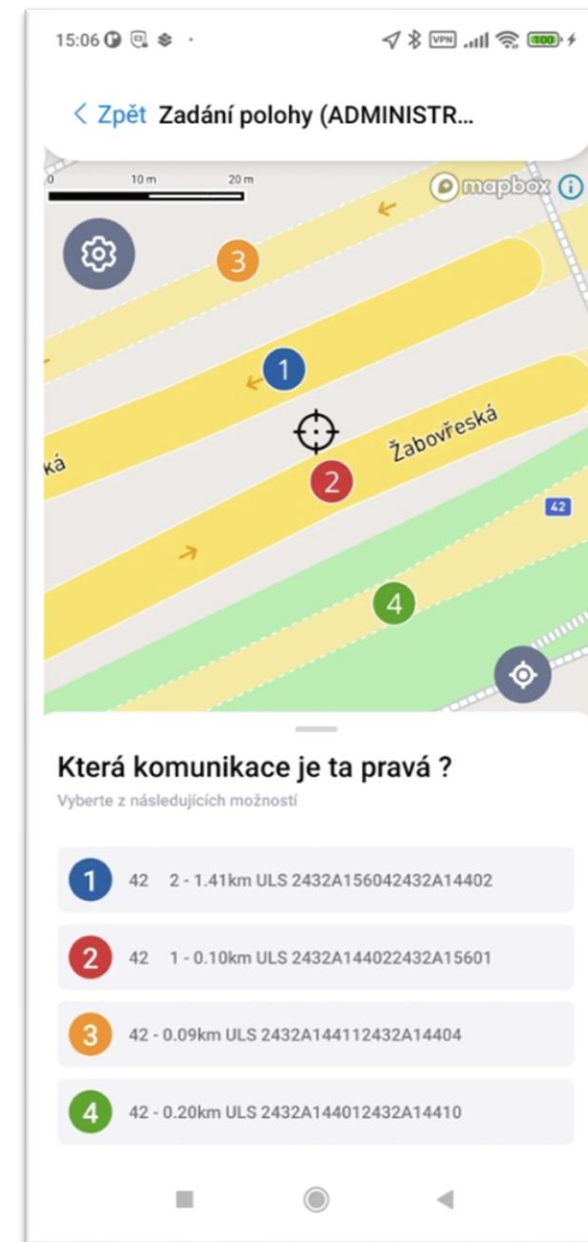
15:06

VPN 100

< Zpět Zadání polohy (ADMINISTR...

0 10 m 20 m

mapbox

3

1

Žabovřeská

ká

2

42

4

Která komunikace je ta pravá ?

Vyberte z následujících možností

1 42 2 - 1.41km ULS 2432A156042432A14402

2 42 1 - 0.10km ULS 2432A144022432A15601

3 42 - 0.09km ULS 2432A144112432A14404

4 42 - 0.20km ULS 2432A144012432A14410